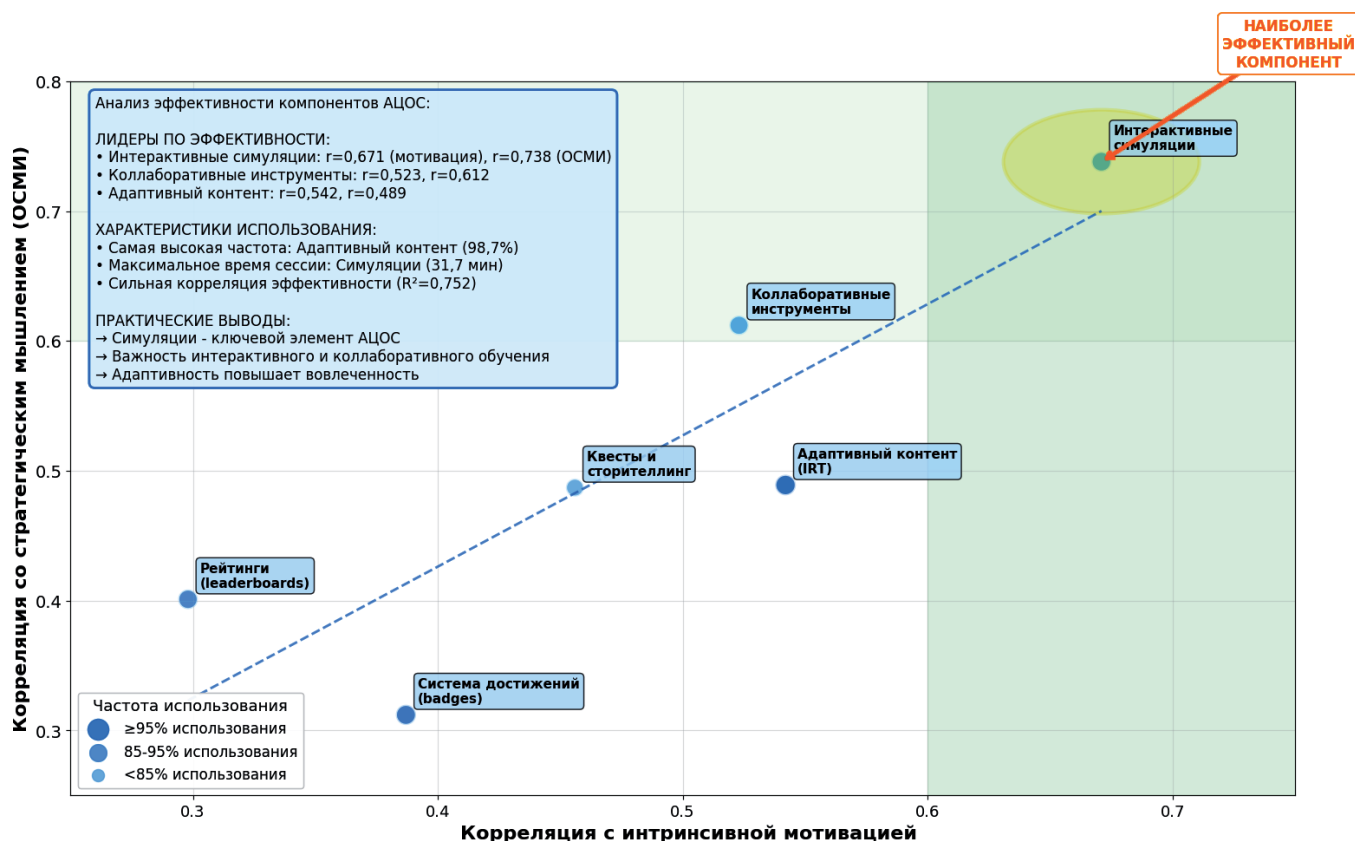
НАИБОЛЕЕ ЭФФЕКТИВНЫЙ КОМПОНЕНТ

Анализ эффективности компонентов АЦОС:

ЛИДЕРЫ ПО ЭФФЕКТИВНОСТИ:
• Интерактивные симуляции: r=0,671 (мотивация), r=0,738 (ОСМИ)
• Коллаборативные инструменты: r=0,523, r=0,612
• Адаптивный контент: r=0,542, r=0,489

ХАРАКТЕРИСТИКИ ИСПОЛЬЗОВАНИЯ:
• Самая высокая частота: Адаптивный контент (98,7%)
• Максимальное время сессии: Симуляции (31,7 мин)
• Сильная корреляция эффективности (R²=0,752)

ПРАКТИЧЕСКИЕ ВЫВОДЫ:
→ Симуляции - ключевой элемент АЦОС
→ Важность интерактивного и коллаборативного обучения
→ Адаптивность повышает вовлеченность

Интерактивные симуляции

Коллаборативные инструменты

Квесты и сторителлинг

Адаптивный контент (IRT)

Рейтинги (leaderboards)

Система достижений (badges)

Частота использования
≥95% использования
85-95% использования
<85% использования

Корреляция со стратегическим мышлением (ОСМИ)

0.8
0.7
0.6
0.5
0.4
0.3

0.3
0.4
0.5
0.6
0.7

Корреляция с интринсивной мотивацией